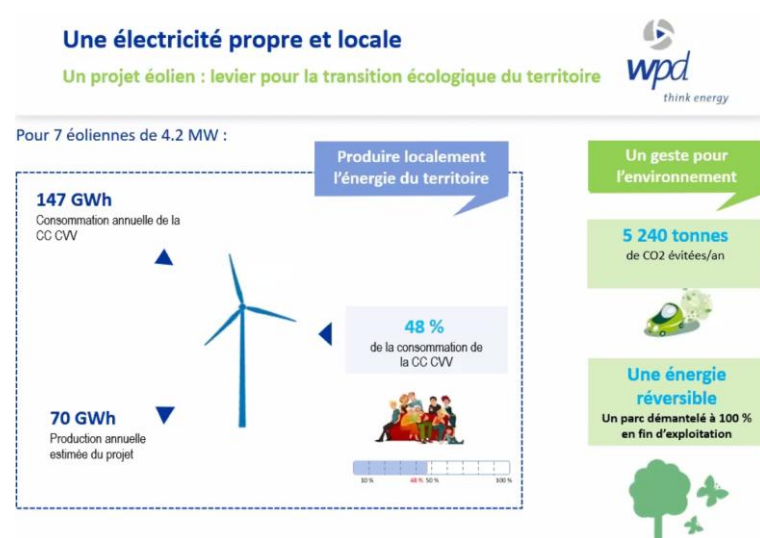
Une électricité propre et locale

Un projet éolien : levier pour la transition écologique du territoire

wpd
think energy

Pour 7 éoliennes de 4.2 MW :

Produire localement l'énergie du territoire

147 GWh
Consommation annuelle de la CC CVV

70 GWh
Production annuelle estimée du projet

48 %
de la consommation de la CC CVV

10 % 48 % 50 % 100 %

Un geste pour l'environnement

5 240 tonnes
de CO2 évitées/an

Une énergie réversible
Un parc démantelé à 100 % en fin d'exploitation